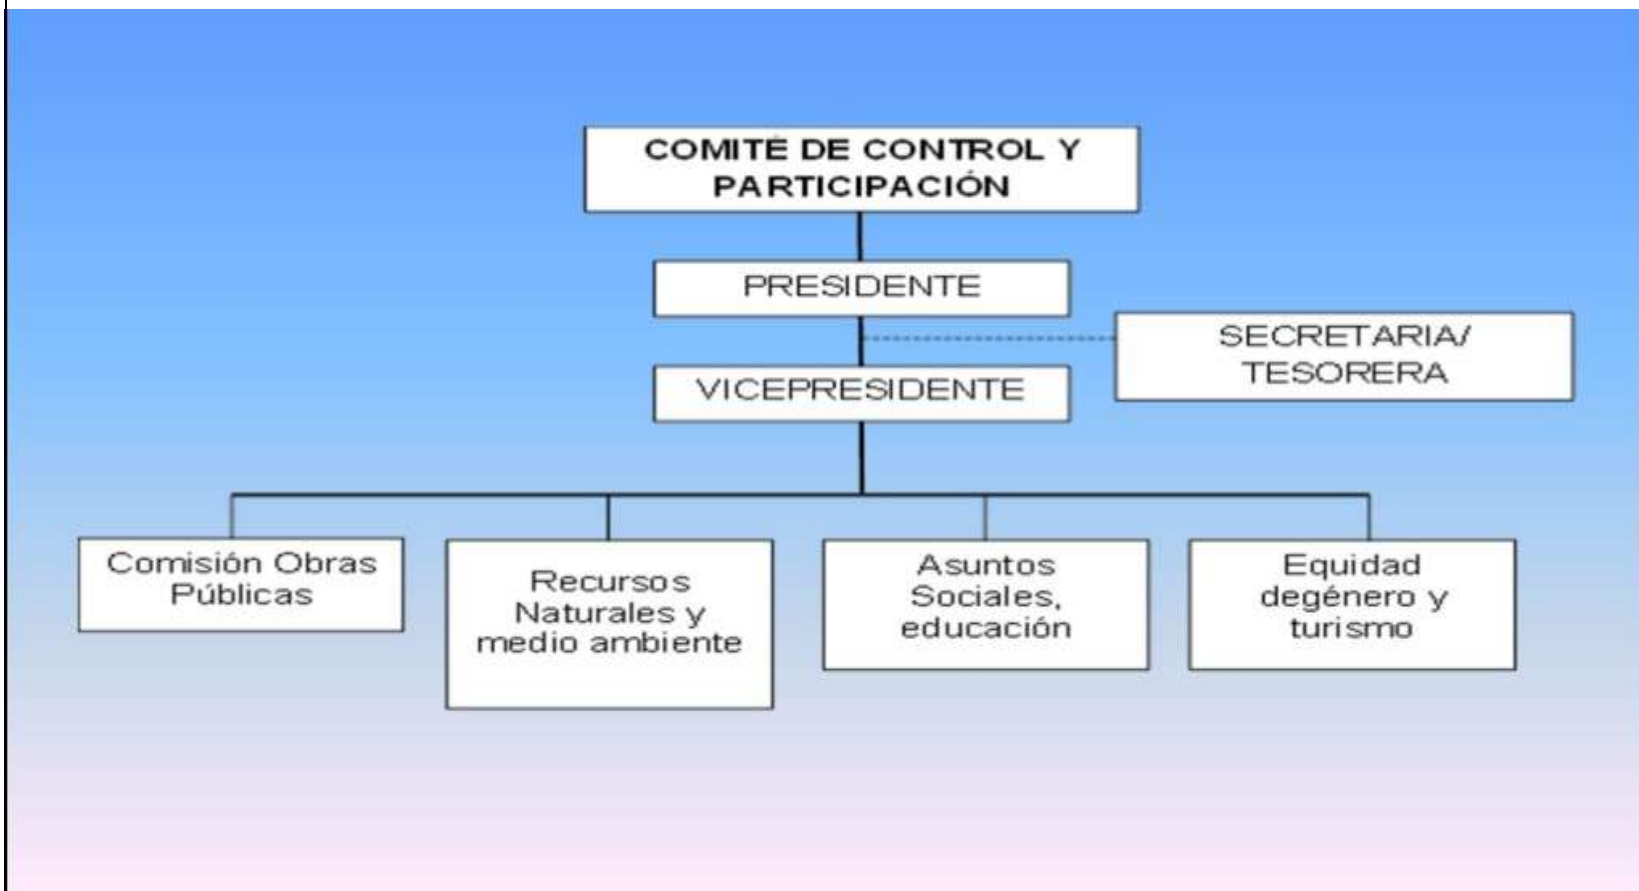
COMITÉ DE CONTROL Y PARTICIPACIÓN

PRESIDENTE

SECRETARIA/ TESORERA

VICEPRESIDENTE

Comisión Obras Públicas

Recursos Naturales y medio ambiente

Asuntos Sociales, educación

Equidad degénero y turismo